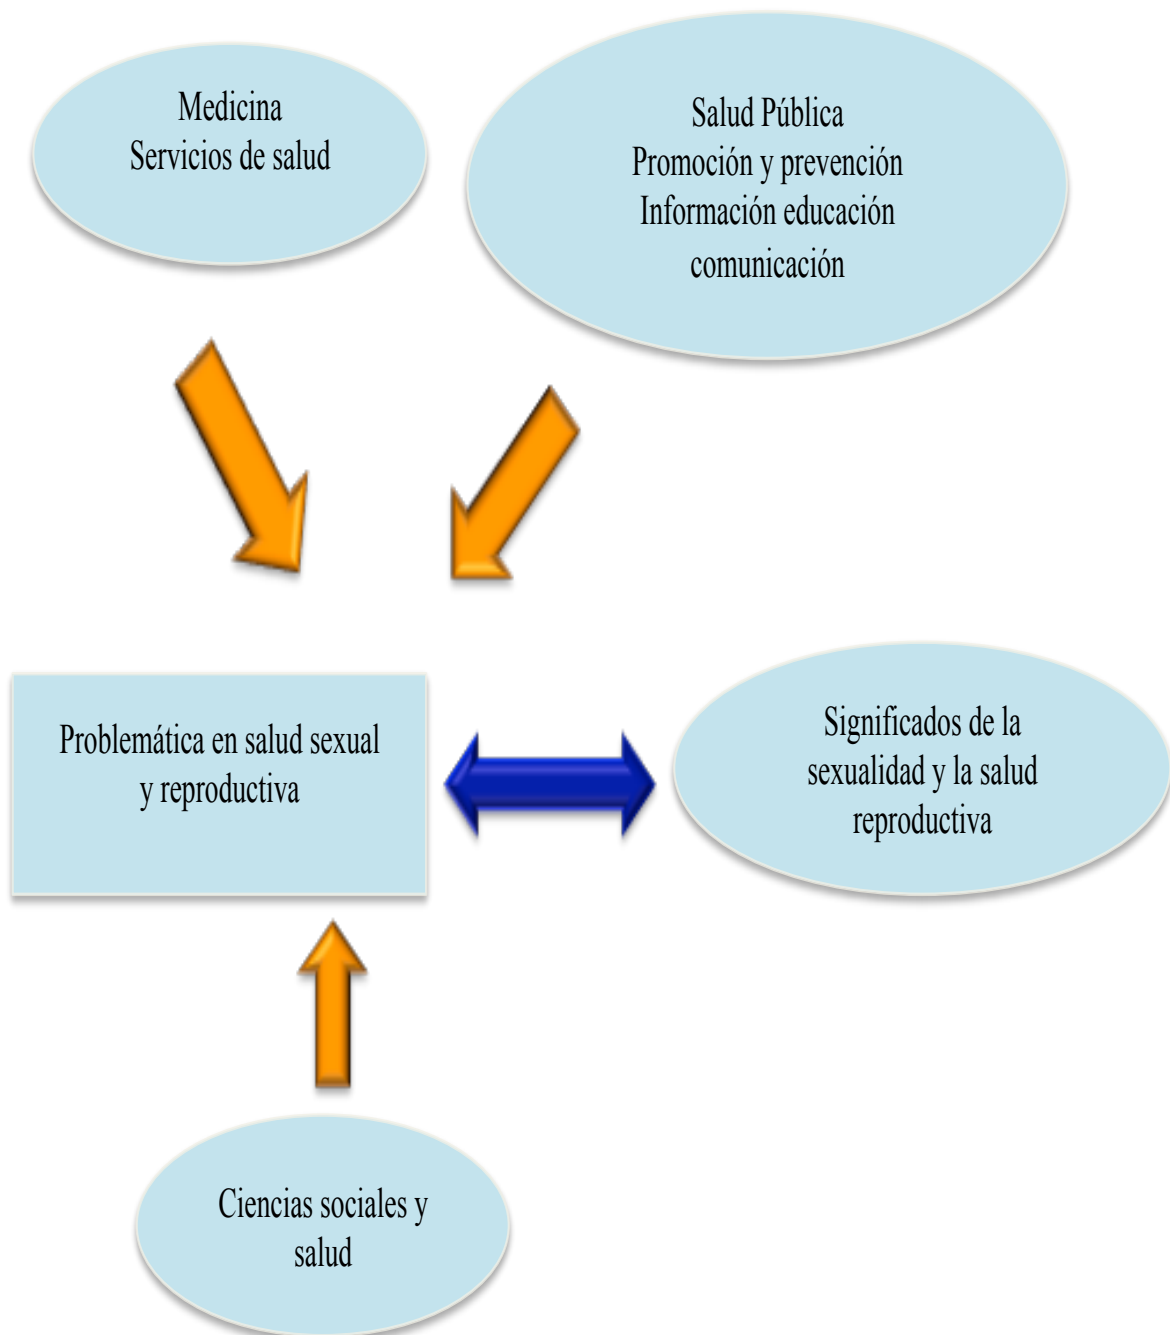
Medicina
Servicios de salud

Salud Pública
Promoción y prevención
Información educación
comunicación

Problemática en salud sexual y reproductiva

Significados de la sexualidad y la salud reproductiva

Ciencias sociales y salud